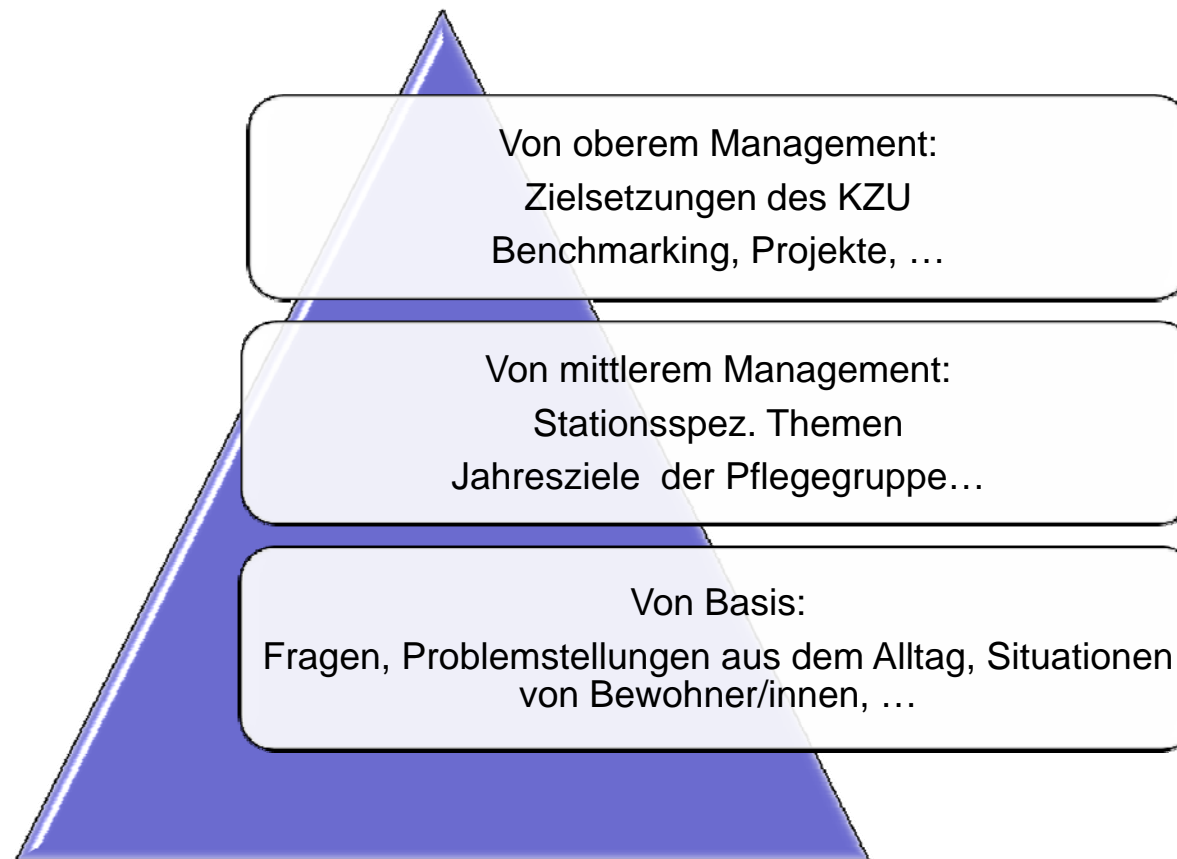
Von oberem Management:
Zielsetzungen des KZU
Benchmarking, Projekte, …

Von mittlerem Management:
Stationsspez. Themen
Jahresziele der Pflegegruppe…

Von Basis:
Fragen, Problemstellungen aus dem Alltag, Situationen von Bewohner/innen, …